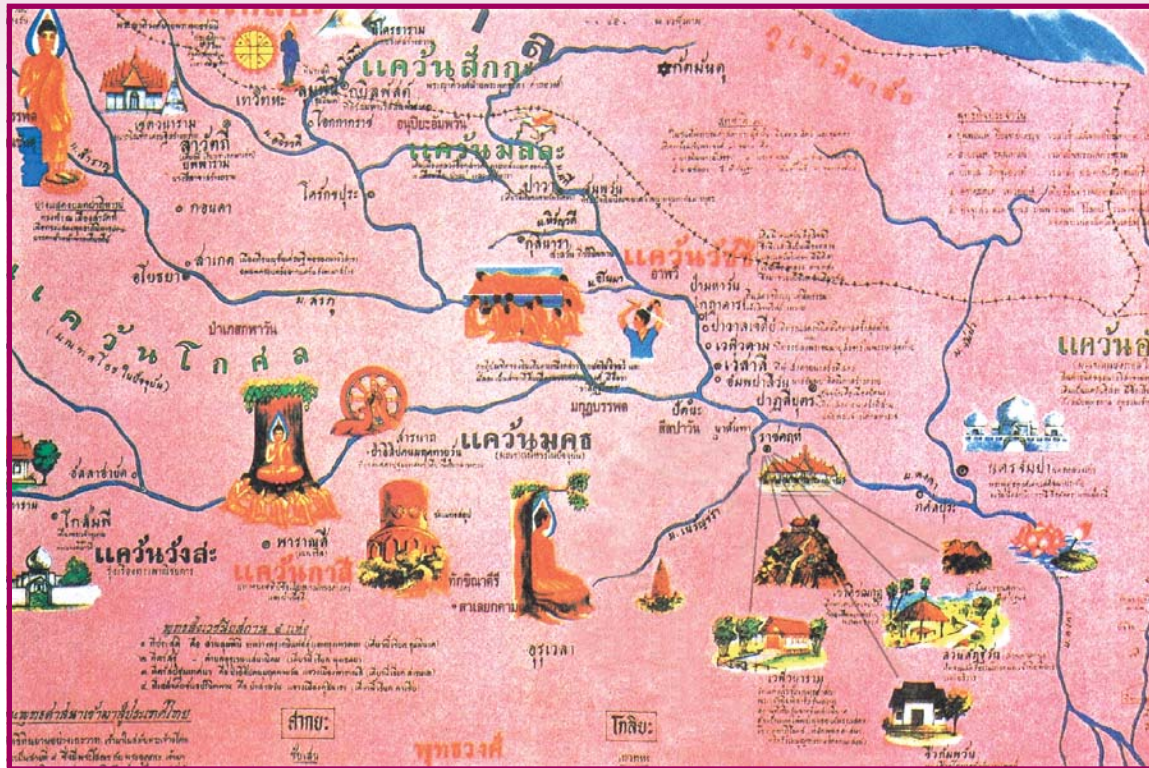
โครธาราม
แคว้นสักกะ
กัดมันดุ
ภูเขาหิมาลัย
เทวทหะ
ลุมพินี
โอกกาการาช
อนุปิยะอัมพวัน
สาวัตถี
เชตวาราม
แคว้นมัลละ
ปาวา
โคตรปุระ
กอนดา
กุสินารา
แคว้นวัชชี
สาเกต
อโยธยา
เวสาลี
ม.สรยุ
ปาเกสกหาวัน
แคว้นโกศล
ปาวาลเจดีย์
เวฬุวาม
มฤคทายวัน
แคว้นมคธ
ปัตนะ
ปาฏลีบุตร
ราชคฤห์
สารนาถ
อัลลาฮาบาด
โกสัมพี
พาราณสี
แคว้นวังสะ
แคว้นกาสี
ทักขิณาคีรี
ตาเสยกคาม
อุรุเวลา
แคว้นอังคะ
นครจัมปา
ม.เนรัญชรา
ม.คงคา
กัมปุร
เวฬุวาราม
สวนลัฏฐิวัน
ชีวกัมพวัน
สักกะ
โกลิยะ
พุทธวงศ์
แคว้นอั
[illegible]